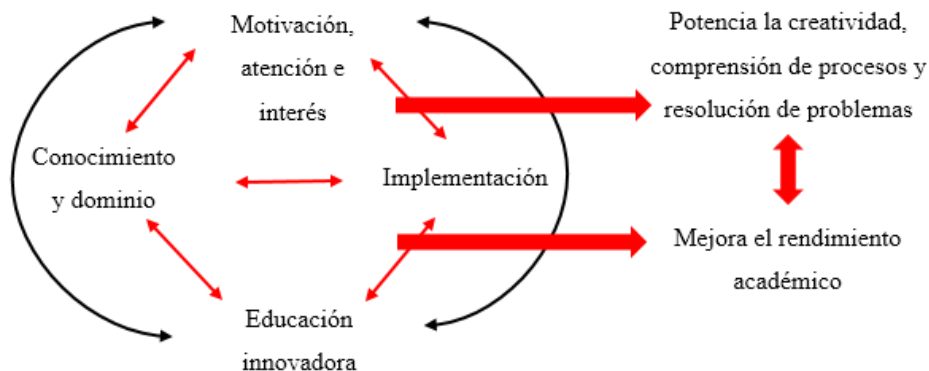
Motivación, atención e interés

Conocimiento y dominio

Implementación

Educación innovadora

Potencia la creatividad, comprensión de procesos y resolución de problemas

Mejora el rendimiento académico